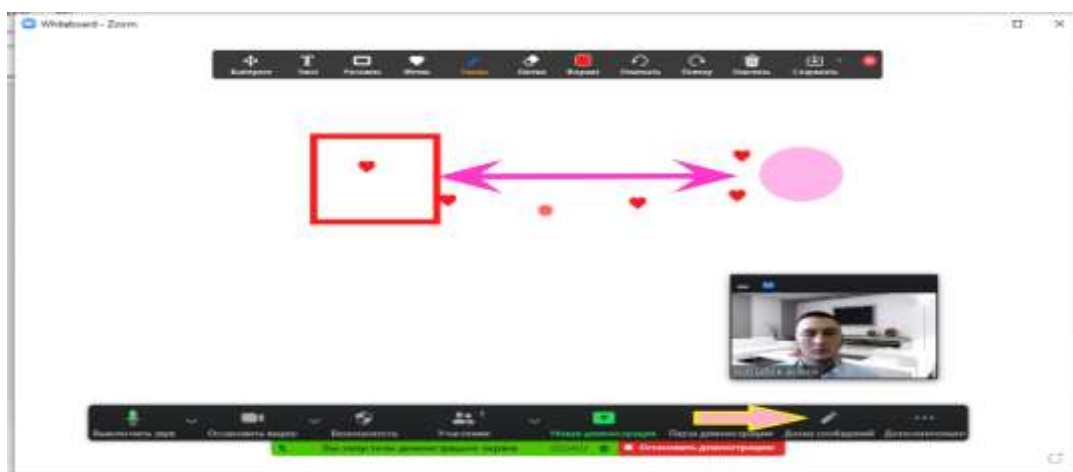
Whiteboard - Zoom

Выбрать
Текст
Рисовать
Штамп
Перо
Ластик
Формат
Отменить
Повтор
Очистить
Сохранить

Выключить звук
Остановить видео
Безопасность
Участники
Новая демонстрация
Пауза демонстрации
Комментировать
Дополнительно

Вы запустили демонстрацию экрана
Остановить демонстрацию